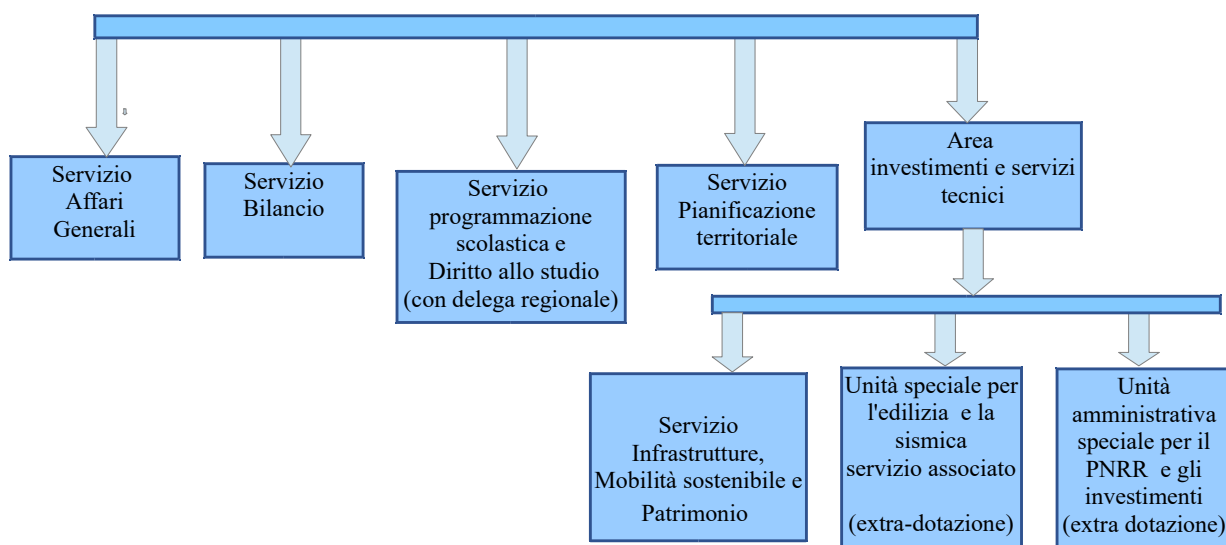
Servizio Affari Generali

Servizio Bilancio

Servizio programmazione scolastica e Diritto allo studio (con delega regionale)

Servizio Pianificazione territoriale

Area investimenti e servizi tecnici

Servizio Infrastrutture, Mobilità sostenibile e Patrimonio

Unità speciale per l'edilizia e la sismica servizio associato

(extra-dotazione)

Unità amministrativa speciale per il PNRR e gli investimenti (extra dotazione)